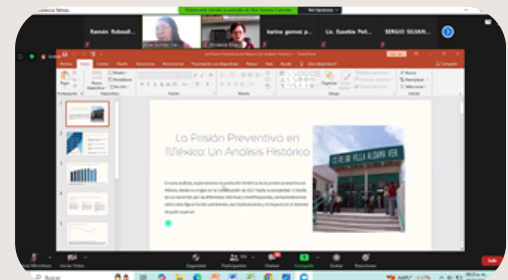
Ramón Rebouf...
Elsa Gómez Gar...
Erandeni Villag...
karina gomez p...
Lic. Eusebio Pel...
SERGIO SILVAN...

La Prisión Preventiva en México: Un Análisis Histórico

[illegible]

Seguridad
Participantes
Chat
Compartir
Grabar
Reacciones

Buscar

Salir